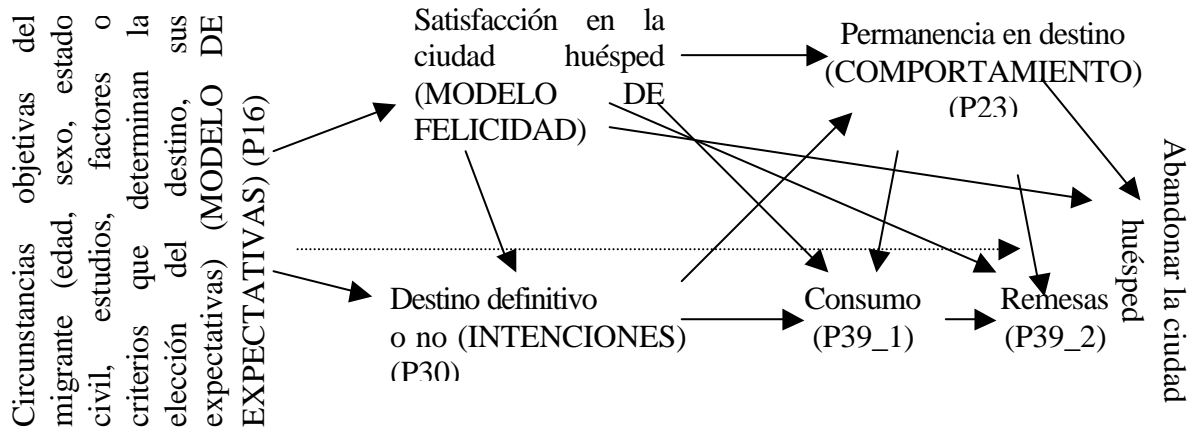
Circunstancias objetivas del migrante (edad, sexo, estado civil, estudios, factores o criterios que determinan la elección del destino, sus expectativas) (MODELO DE EXPECTATIVAS) (P16)

Satisfacción en la ciudad huésped (MODELO DE FELICIDAD)

Permanencia en destino (COMPORTAMIENTO) (P23)

Abandonar la ciudad huésped

Destino definitivo o no (INTENCIONES) (P30)

Consumo (P39_1)

Remesas (P39_2)